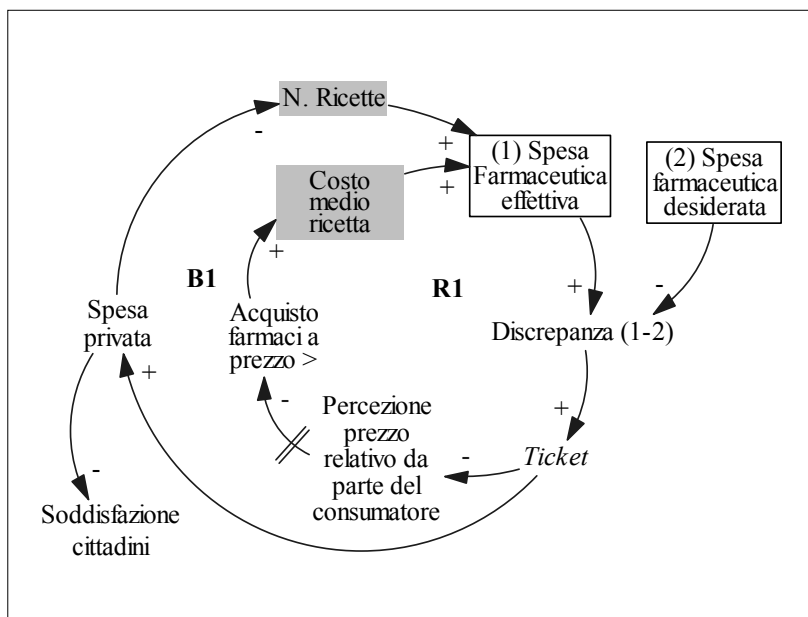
N. Ricette

-

+

(1) Spesa Farmaceutica effettiva

(2) Spesa farmaceutica desiderata

Costo medio ricetta

+

+

B1

R1

Spesa privata

Acquisto farmaci a prezzo >

+

-

Discrepanza (1-2)

+

-

Percezione prezzo relativo da parte del consumatore

+

-

Ticket

-

Soddisfazione cittadini